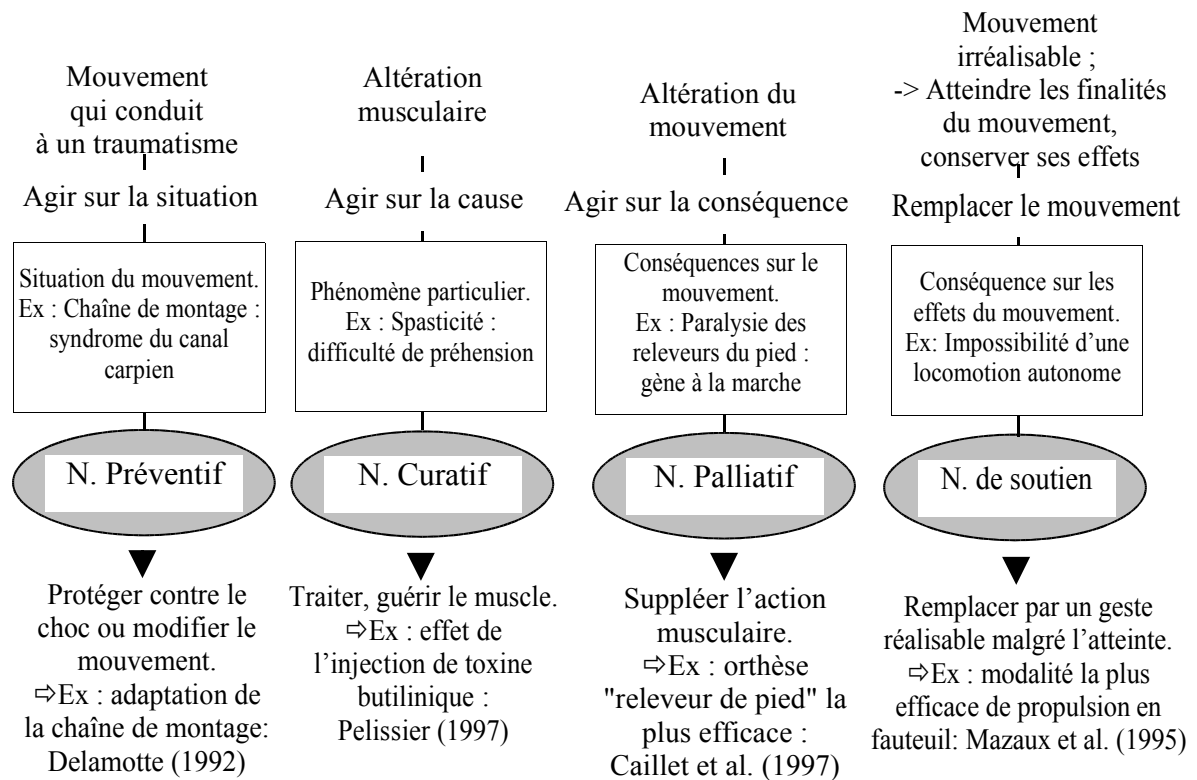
Mouvement qui conduit à un traumatisme

Agir sur la situation

Situation du mouvement. Ex : Chaîne de montage : syndrome du canal carpien

N. Préventif

Protéger contre le choc ou modifier le mouvement. ⇨Ex : adaptation de la chaîne de montage: Delamotte (1992)

Altération musculaire

Agir sur la cause

Phénomène particulier. Ex : Spasticité : difficulté de préhension

N. Curatif

Traiter, guérir le muscle. ⇨Ex : effet de l'injection de toxine butilinique : Pelissier (1997)

Altération du mouvement

Agir sur la conséquence

Conséquences sur le mouvement. Ex : Paralysie des releveurs du pied : gène à la marche

N. Palliatif

Suppléer l'action musculaire. ⇨Ex : orthèse "releveur de pied" la plus efficace : Caillet et al. (1997)

Mouvement irréalisable ; -> Atteindre les finalités du mouvement, conserver ses effets

Remplacer le mouvement

Conséquence sur les effets du mouvement. Ex: Impossibilité d'une locomotion autonome

N. de soutien

Remplacer par un geste réalisable malgré l'atteinte. ⇨Ex : modalité la plus efficace de propulsion en fauteuil: Mazaux et al. (1995)